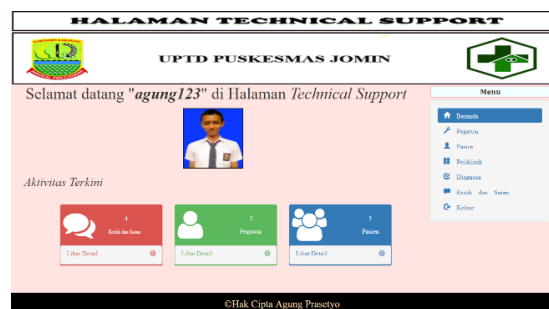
HALAMAN TECHNICAL SUPPORT

UPTD PUSKESMAS JOMIN

Selamat datang "**agung123**" di Halaman *Technical Support*

Menu

Beranda

Pegawai

Pasien

Poliklinik

Diagnosa

Kritik dan Saran

Keluar

*Aktivitas Terkini*

4
Kritik dan Saran
Lihat Detail

2
Pegawai
Lihat Detail

3
Pasien
Lihat Detail

©Hak Cipta Agung Prasetyo